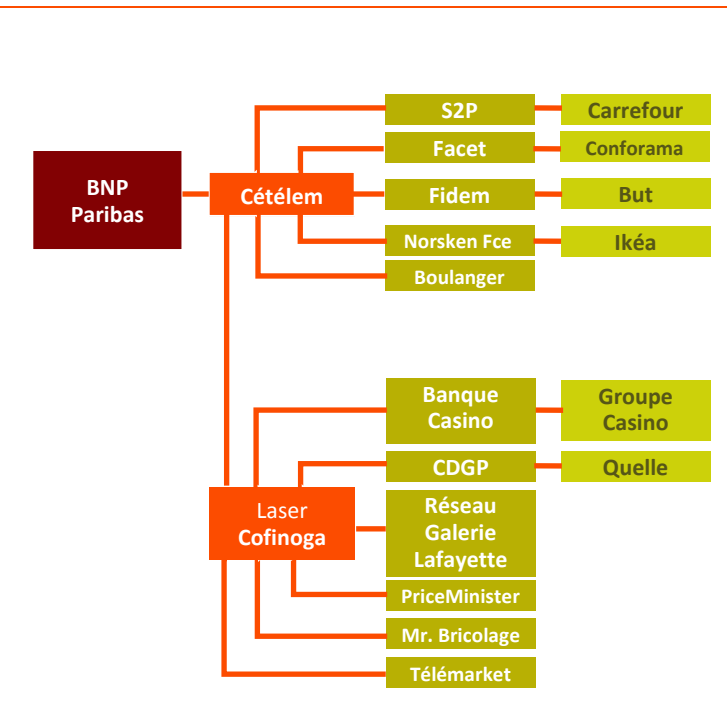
BNP Paribas

Cételem

S2P

Carrefour

Facet

Conforama

Fidem

But

Norsken Fce

Ikéa

Boulanger

Banque Casino

Groupe Casino

CDGP

Quelle

Laser Cofinoga

Réseau Galerie Lafayette

PriceMinister

Mr. Bricolage

Télémarket